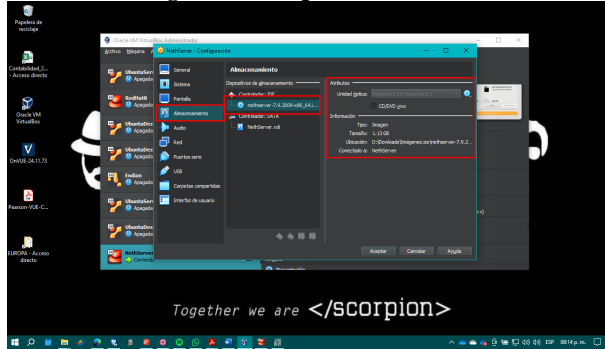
Papelera de reciclaje

Contabilidad_2... - Acceso directo

Oracle VM VirtualBox

OnVUE-24.11.73

Pearson-VUE-C...

EUROPA - Acceso directo

Oracle VM VirtualBox Administrador

Archivo Máquina A

UbuntuSer
Apagad

RedHat8
Apagad

UbuntuDes
Apagad

UbuntuDes
Apagad

Endian
Apagad

UbuntuServ
Apagad

UbuntuDes
Apagad

NethServer
Corriend

NethServer - Configuración

General

Sistema

Pantalla

Almacenamiento

Audio

Red

Puertos serie

USB

Carpetas compartidas

Interfaz de usuario

Almacenamiento

Dispositivos de almacenamiento

Controlador: IDE

nethserver-7.9.2009-x86_64.i...

Controlador: SATA

NethServer.vdi

Atributos

Unidad óptica: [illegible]

CD/DVD vivo

Información

Tipo: Imagen

Tamaño: 1.13 GB

Ubicación: D:\Dowloads\Imagenes iso\nethserver-7.9.2...

Conectado a: NethServer

Aceptar

Cancelar

Ayuda

Together we are </scorpion>

ESP 08:14 p. m.